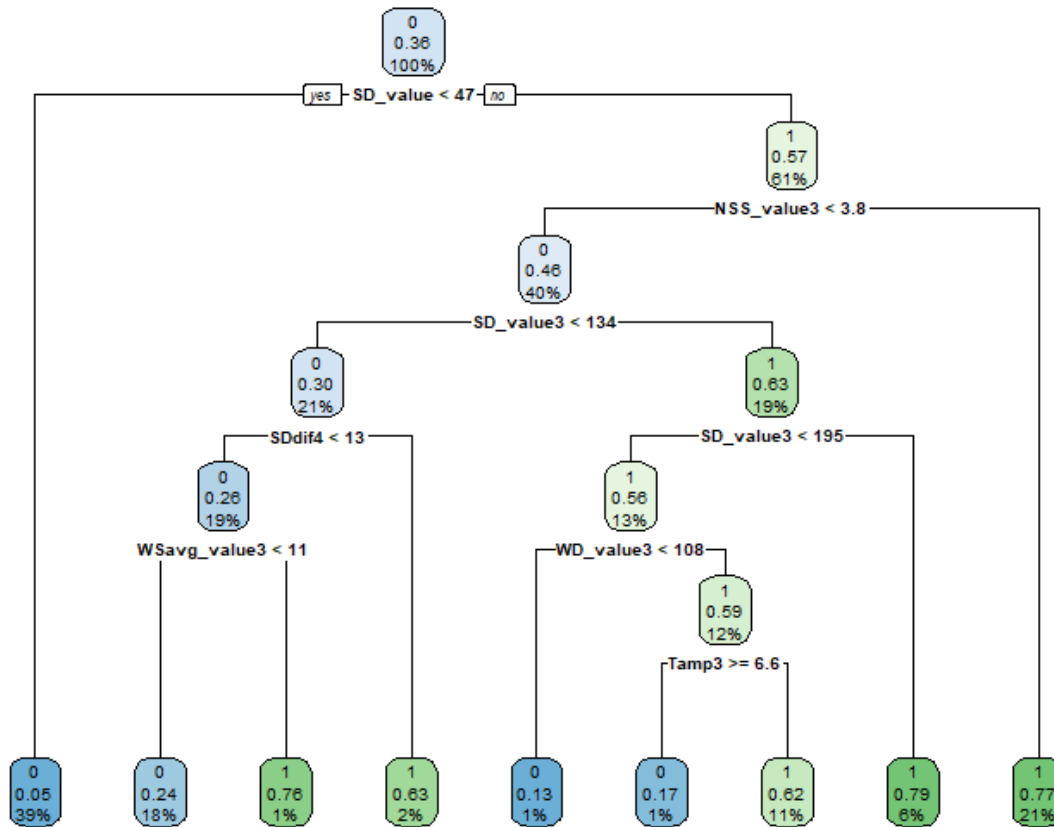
0
0.36
100%

yes SD_value < 47 no

1
0.57
61%

NSS_value3 < 3.8

0
0.46
40%

SD_value3 < 134

0
0.30
21%

SDdif4 < 13

0
0.26
19%

WSavg_value3 < 11

1
0.63
19%

SD_value3 < 195

1
0.56
13%

WD_value3 < 108

1
0.59
12%

Tamp3 >= 6.6

0
0.05
39%

0
0.24
18%

1
0.76
1%

1
0.63
2%

0
0.13
1%

0
0.17
1%

1
0.62
11%

1
0.79
6%

1
0.77
21%